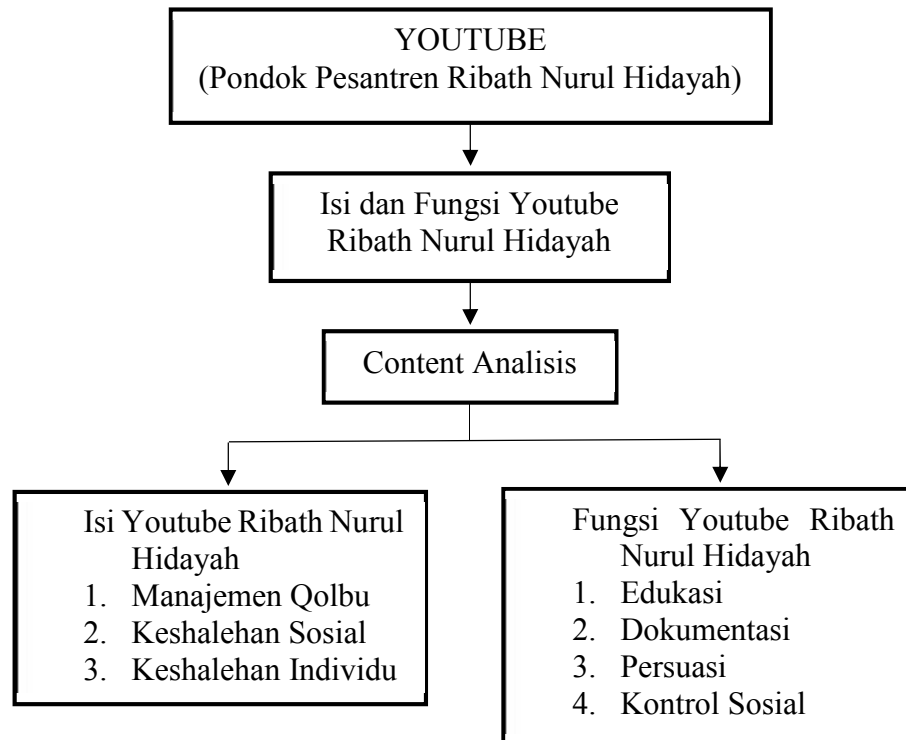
YOUTUBE
(Pondok Pesantren Ribath Nurul Hidayah)

Isi dan Fungsi Youtube Ribath Nurul Hidayah

Content Analisis

Isi Youtube Ribath Nurul Hidayah
1. Manajemen Qolbu
2. Keshalehan Sosial
3. Keshalehan Individu

Fungsi Youtube Ribath Nurul Hidayah
1. Edukasi
2. Dokumentasi
3. Persuasi
4. Kontrol Sosial